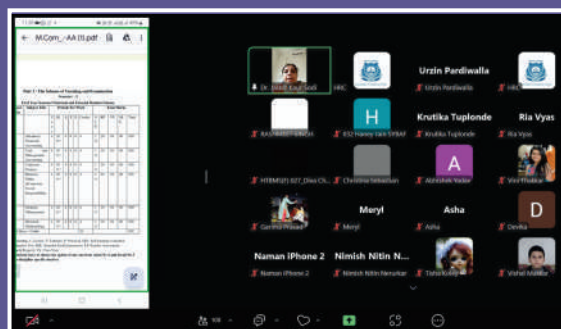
M.Com_-AA (1).pdf

Dr. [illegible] Kaur Sodi
HRC
Urzin Pardiwalla
Urzin Pardiwalla
HRC

RAJ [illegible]
652 Haney Jain SYBAF
Krutika Tuplonde
Krutika Tuplonde
Ria Vyas
Ria Vyas

H

HTBMS01 027_Diva Ch...
Christina Sebastian
A
Abhishek Yadav
Vivi Phadkar

Garima Prasad
Meryl
Meryl
Asha
Asha
D
Devika

Naman iPhone 2
Naman iPhone 2
Nimish Nitin N...
Nimish Nitin Narurkar
Tisha Kelly
Vishal Mahale